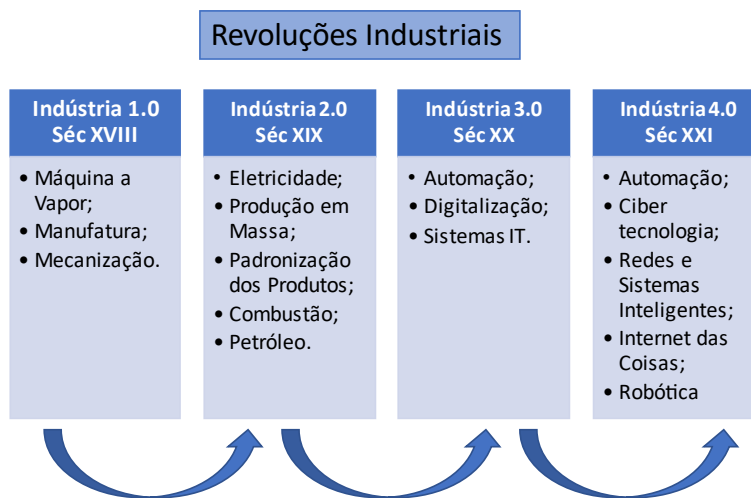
Revoluções Industriais

Indústria 1.0
Séc XVIII

• Máquina a Vapor;
• Manufatura;
• Mecanização.

Indústria 2.0
Séc XIX

• Eletricidade;
• Produção em Massa;
• Padronização dos Produtos;
• Combustão;
• Petróleo.

Indústria 3.0
Séc XX

• Automação;
• Digitalização;
• Sistemas IT.

Indústria 4.0
Séc XXI

• Automação;
• Ciber tecnologia;
• Redes e Sistemas Inteligentes;
• Internet das Coisas;
• Robótica